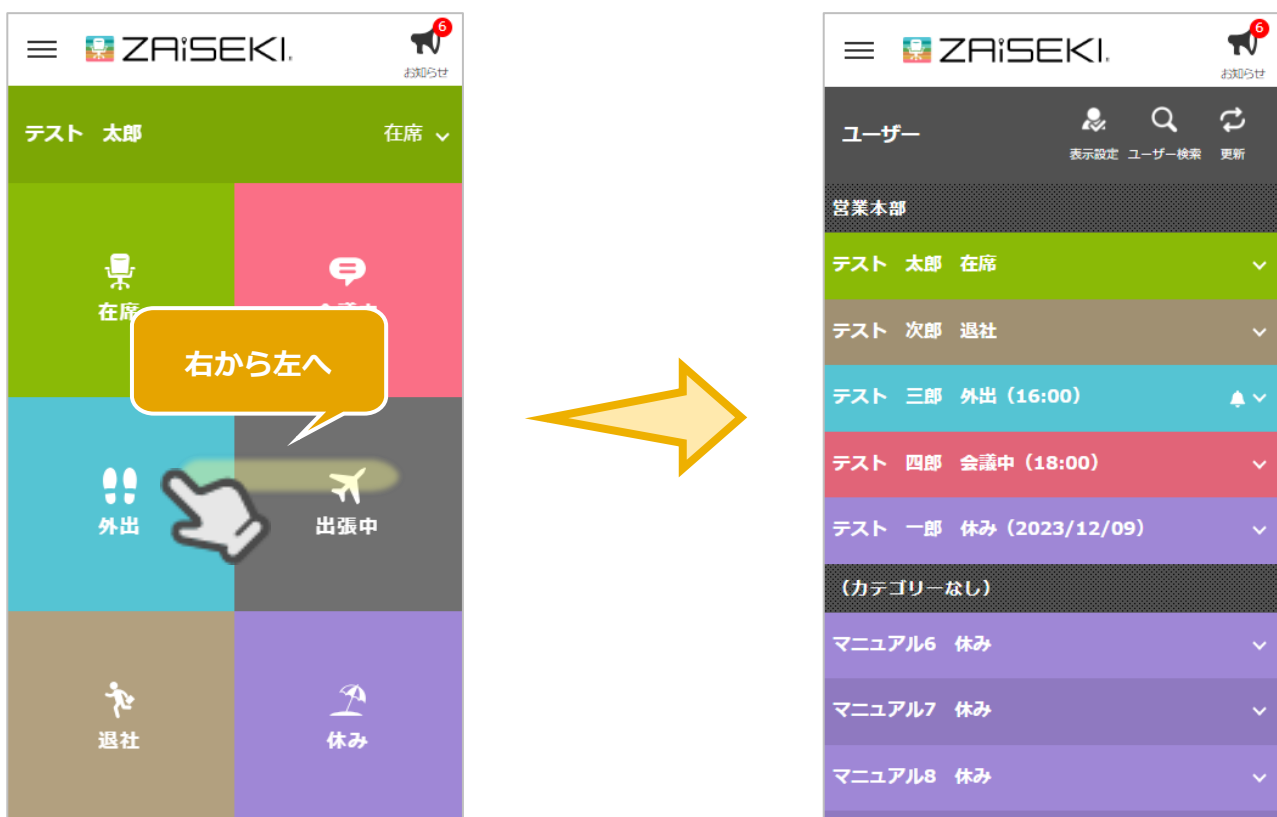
ZAiSEKI

6
お知らせ

テスト　太郎

在席

在席

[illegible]

右から左へ

外出

出張中

退社

休み

ZAiSEKI

6
お知らせ

ユーザー

表示設定　ユーザー検索　更新

営業本部

テスト　太郎　在席

テスト　次郎　退社

テスト　三郎　外出（16:00）

テスト　四郎　会議中（18:00）

テスト　一郎　休み（2023/12/09）

（カテゴリーなし）

マニュアル6　休み

マニュアル7　休み

マニュアル8　休み